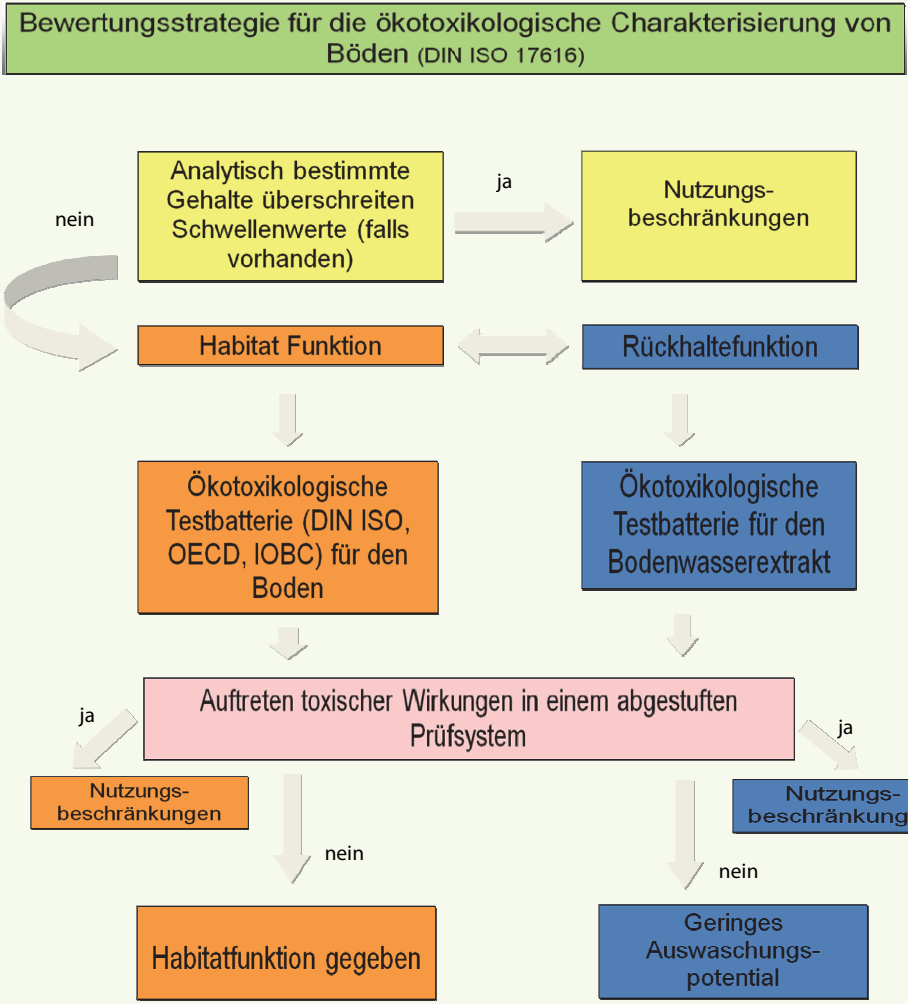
Bewertungsstrategie für die ökotoxikologische Charakterisierung von Böden (DIN ISO 17616)

Analytisch bestimmte Gehalte überschreiten Schwellenwerte (falls vorhanden)

ja

Nutzungsbeschränkungen

nein

Habitat Funktion

Rückhaltefunktion

Ökotoxikologische Testbatterie (DIN ISO, OECD, IOBC) für den Boden

Ökotoxikologische Testbatterie für den Bodenwasserextrakt

Auftreten toxischer Wirkungen in einem abgestuften Prüfsystem

ja

ja

Nutzungsbeschränkungen

Nutzungsbeschränkung

nein

nein

Habitatfunktion gegeben

Geringes Auswaschungspotential